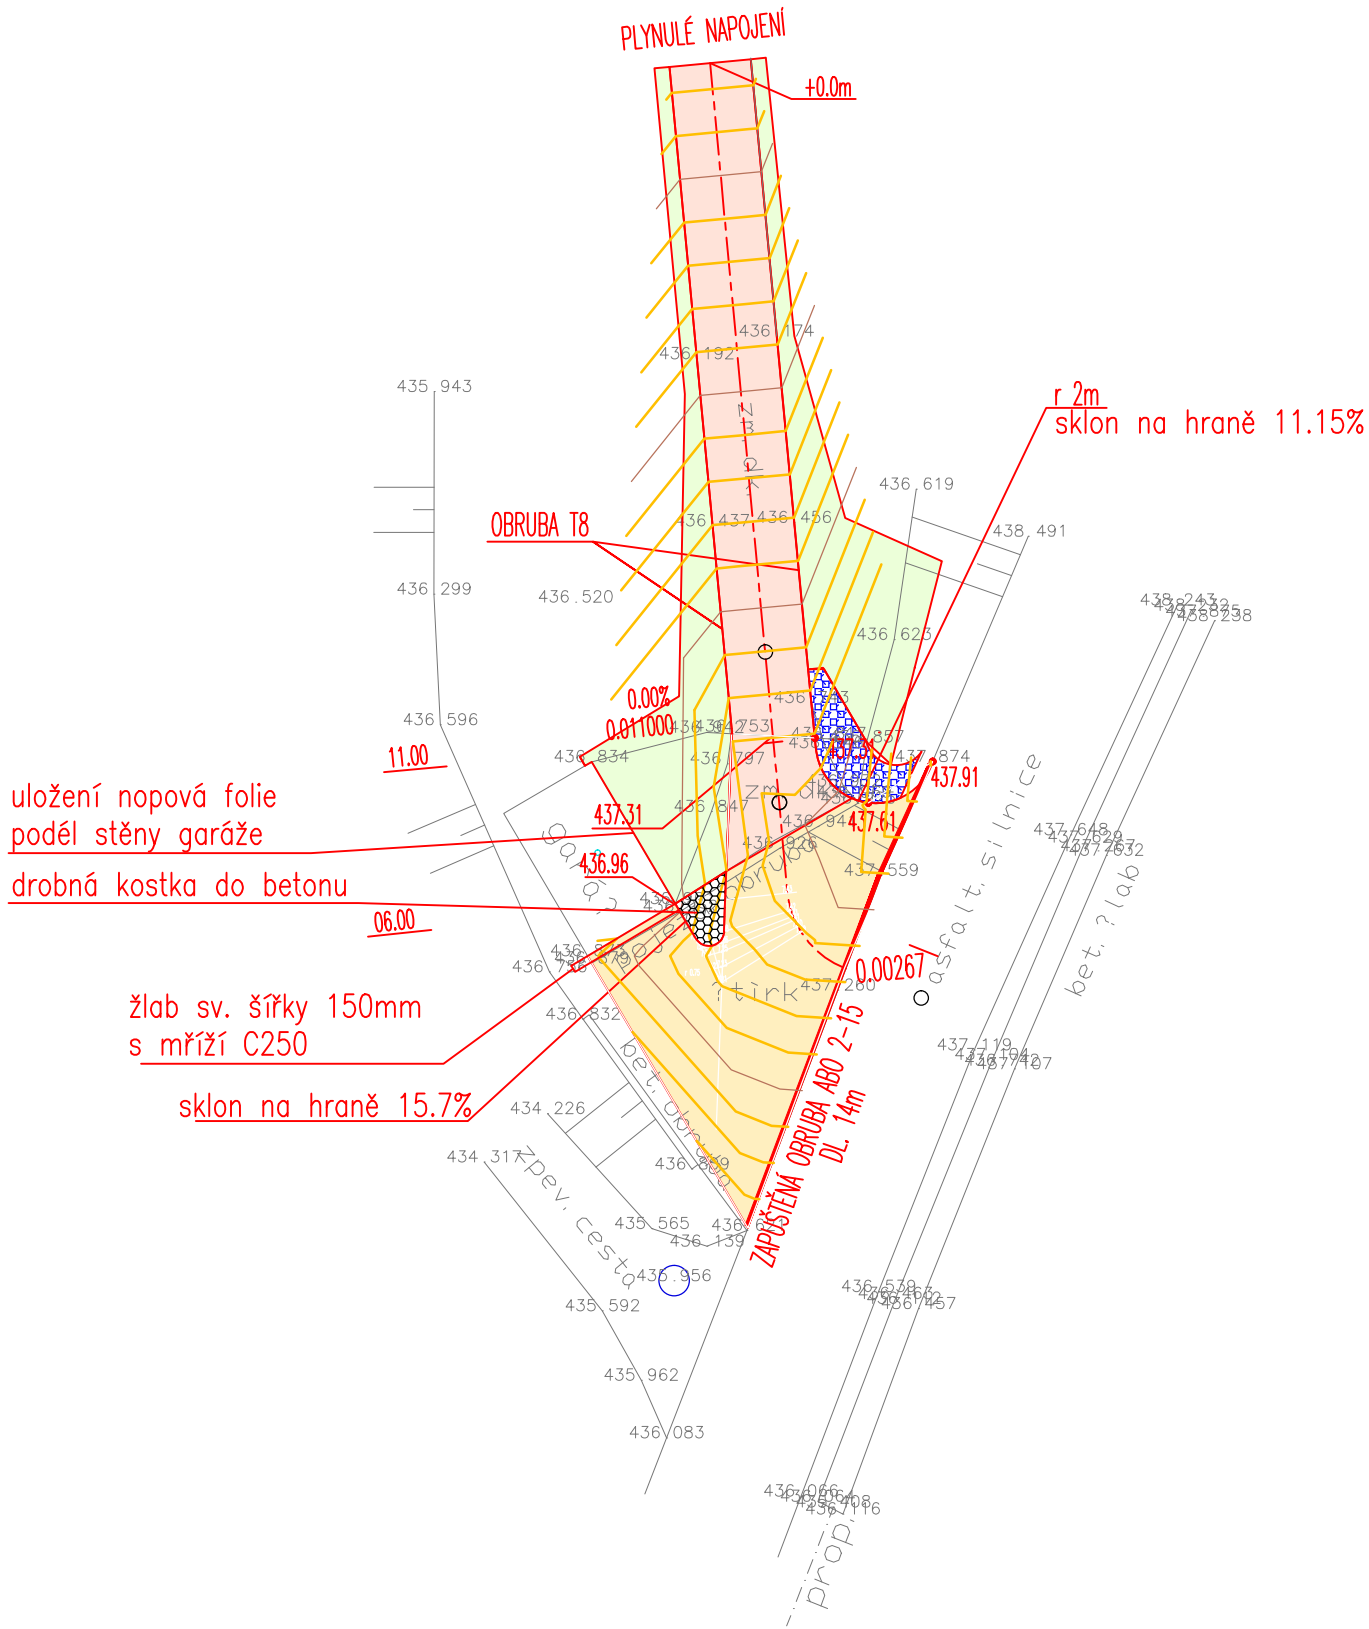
PLYNULÉ NAPOJENÍ

+0.0m

436.174
436.192

435.943

r 2m
sklon na hraně 11.15%

436.619
438.491

OBRUBA T8

436.437
436.456

436.299

436.520

436.623

438.243
438.238

0.00%
0.011000

436.596

11.00

436.834
436.797
436.753

437.874
437.91

uložení nopová folie
podél stěny garáže

437.31

436.847

437.61

437.648
437.632

436.96

437.559

drobná kostka do betonu

06.00

0.00267

asfalt. silnice

bet. ?lab

436.832

žlab sv. šířky 150mm
s mříží C250

437.260

437.119
437.107

sklon na hraně 15.7%

ZAPUŠTĚNÁ OBRUBA ABO 2-15
DL. 14m

434.226

434.317

zpev. cesta

435.565
436.139

435.956

435.592

436.538
436.457

435.962

436.083

436.066
436.116

prop.